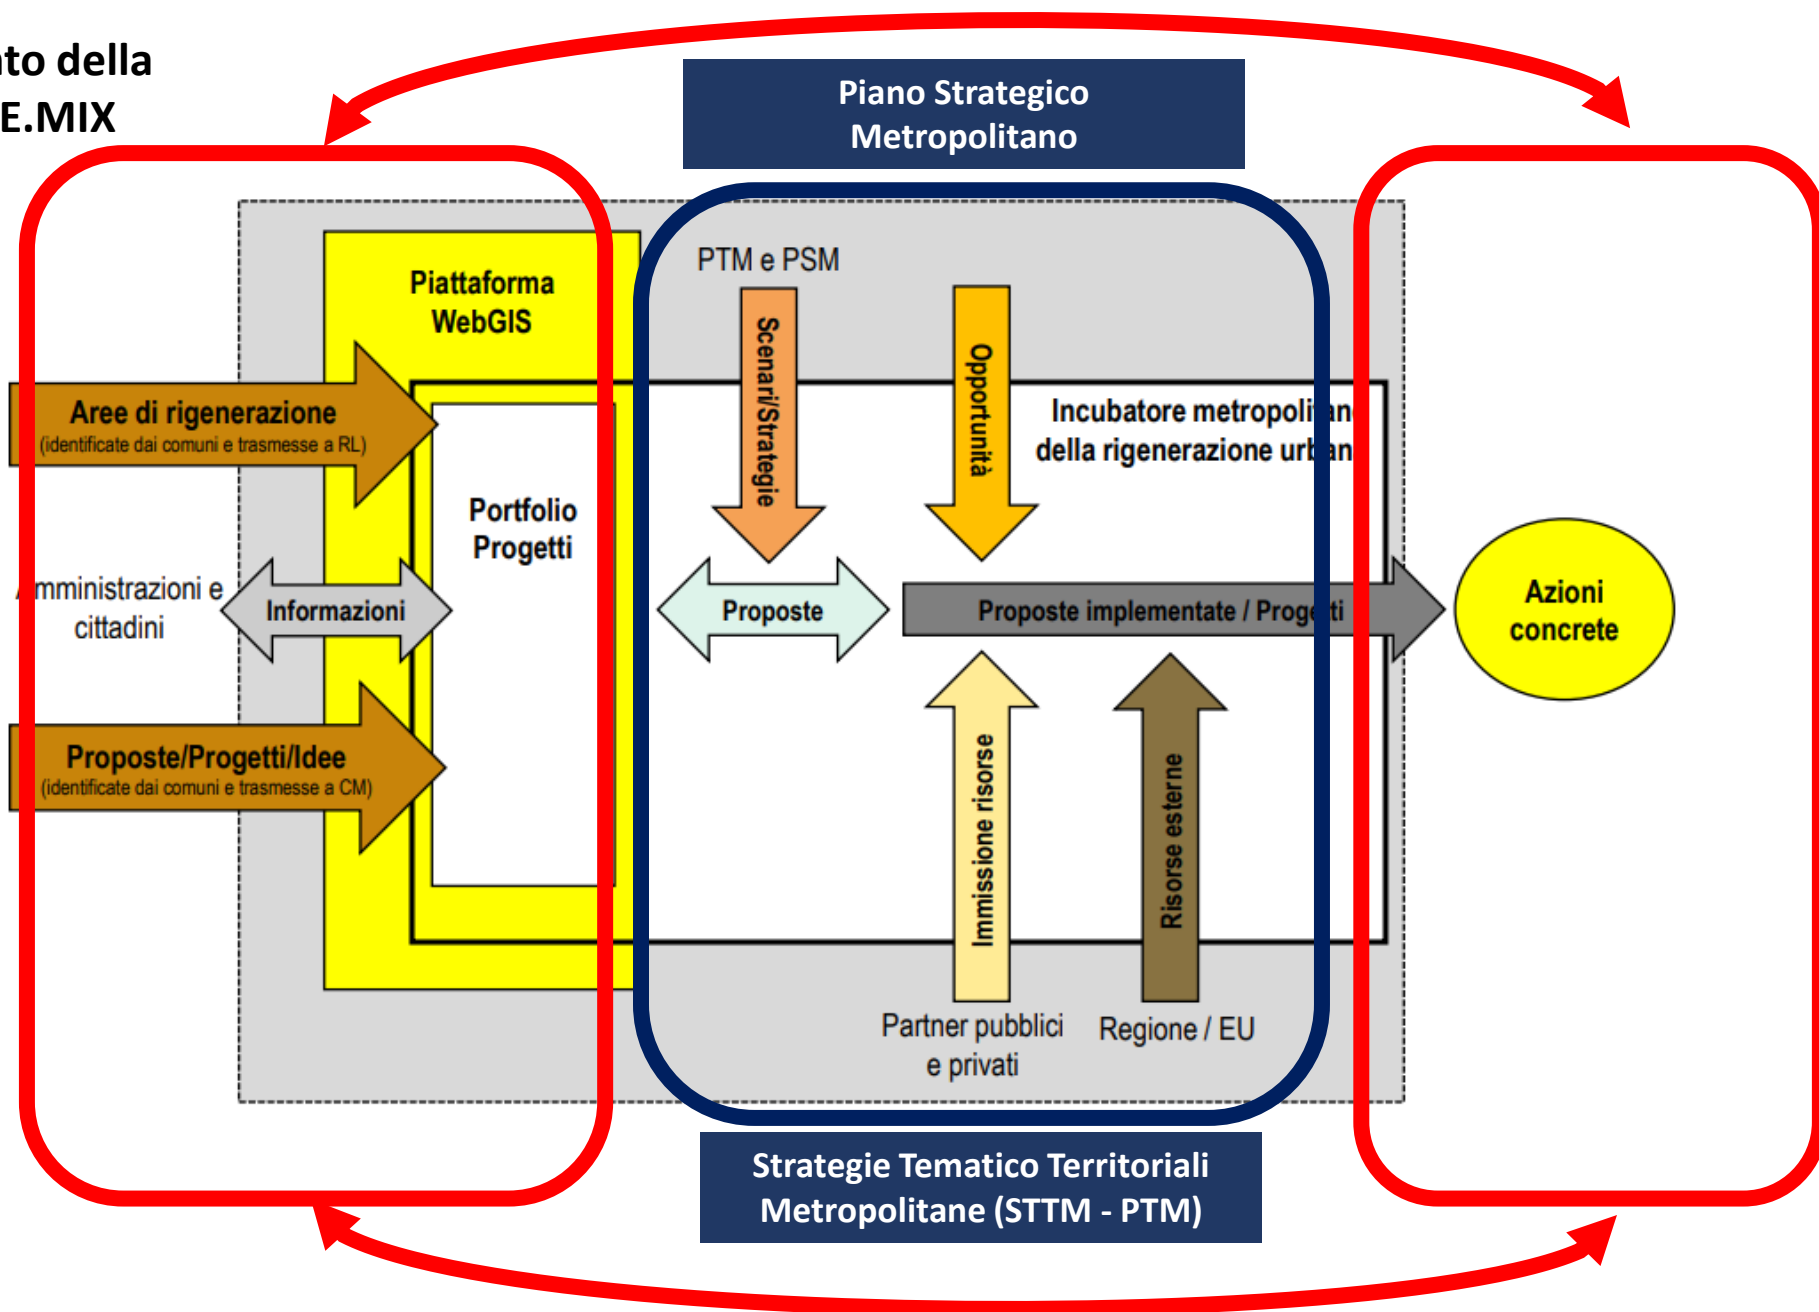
ato della
E.MIX

Piano Strategico Metropolitano

Piattaforma WebGIS

PTM e PSM

Scenari/Strategie

Opportunità

Incubatore metropoli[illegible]
della rigenerazione ur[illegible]

Aree di rigenerazione
(identificate dai comuni e trasmesse a RL)

Portfolio Progetti

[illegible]mministrazioni e cittadini

Informazioni

Proposte

Proposte implementate / Prog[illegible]ti

Azioni concrete

Proposte/Progetti/Idee
(identificate dai comuni e trasmesse a CM)

Immissione risorse

Risorse esterne

Partner pubblici e privati

Regione / EU

Strategie Tematico Territoriali Metropolitane (STTM - PTM)